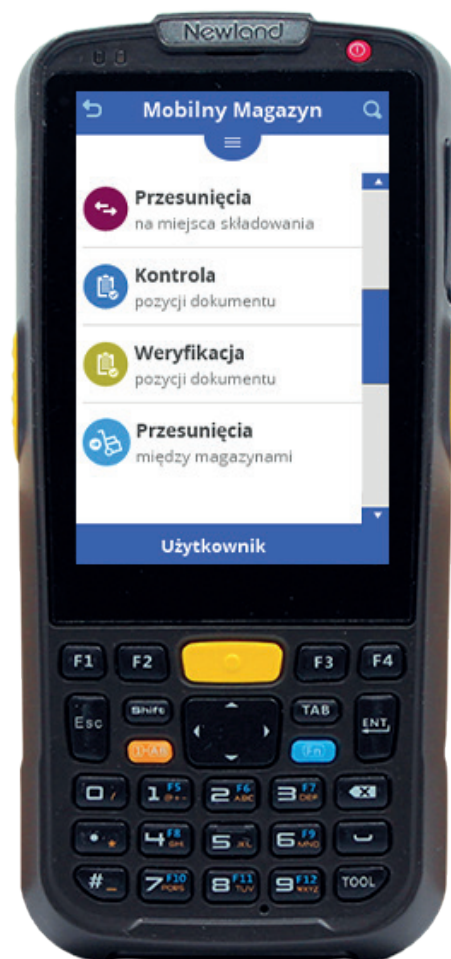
Newland

Mobilny Magazyn

Przesunięcia
na miejsca składowania

Kontrola
pozycji dokumentu

Weryfikacja
pozycji dokumentu

Przesunięcia
między magazynami

Użytkownik

F1 F2 F3 F4
Esc Shift TAB ENT
1-Ab Fn
0 1 F5 2 F6 ABC 3 F7 DEF
4 F8 GHI 5 JKL 6 F9 MNO
# 7 F10 PQRS 8 F11 TUV 9 F12 WXYZ TOOL